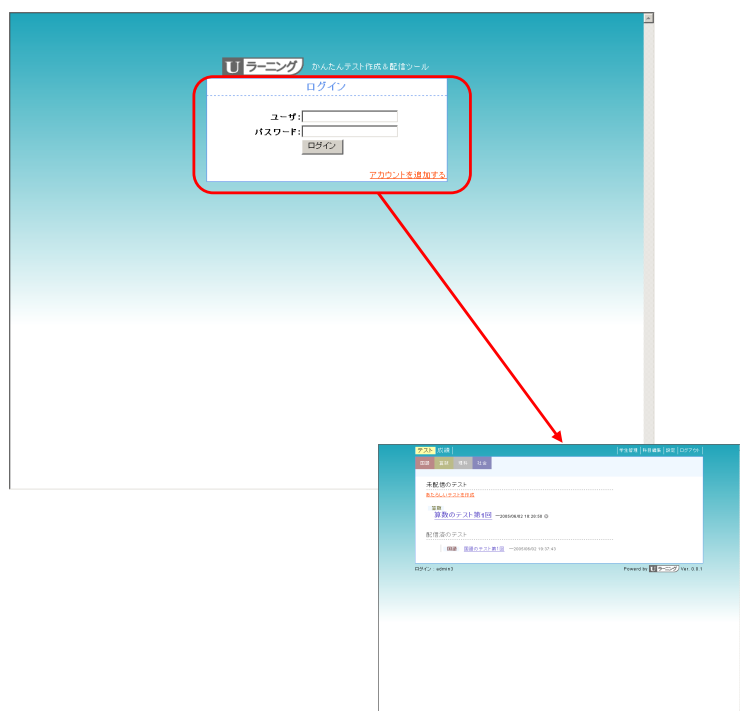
U ラーニング かんたんテスト作成＆配信ツール

ログイン

ユーザ:
パスワード:
ログイン

アカウントを追加する

テスト | 成績 |
| 学生管理 | 科目編集 | 設定 | ログアウト |

国語 算数 理科 社会

未配信のテスト
あたらしいテストを作成

算数
算数のテスト第1回 —2005/06/02 18:20:38

配信済のテスト
国語 国語のテスト第1回 —2005/06/02 18:37:43

ログイン：admin3
Powered by U ラーニング Ver. 0.8.1